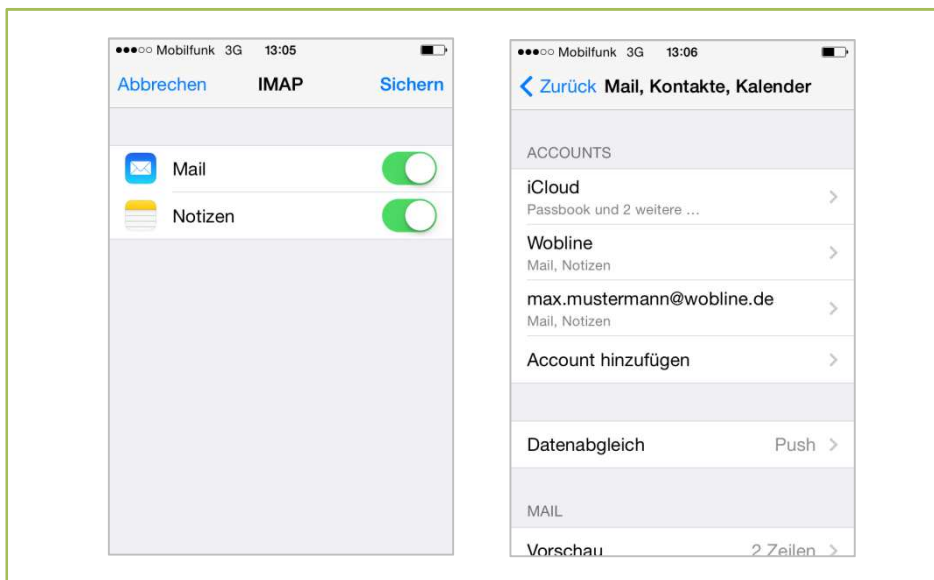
●●●○○ Mobilfunk 3G 13:05

Abbrechen IMAP Sichern

Mail

Notizen

●●●○○ Mobilfunk 3G 13:06

Zurück Mail, Kontakte, Kalender

ACCOUNTS

iCloud
Passbook und 2 weitere ...

Wobline
Mail, Notizen

max.mustermann@wobline.de
Mail, Notizen

Account hinzufügen

Datenabgleich Push

MAIL

Vorschau 2 Zeilen